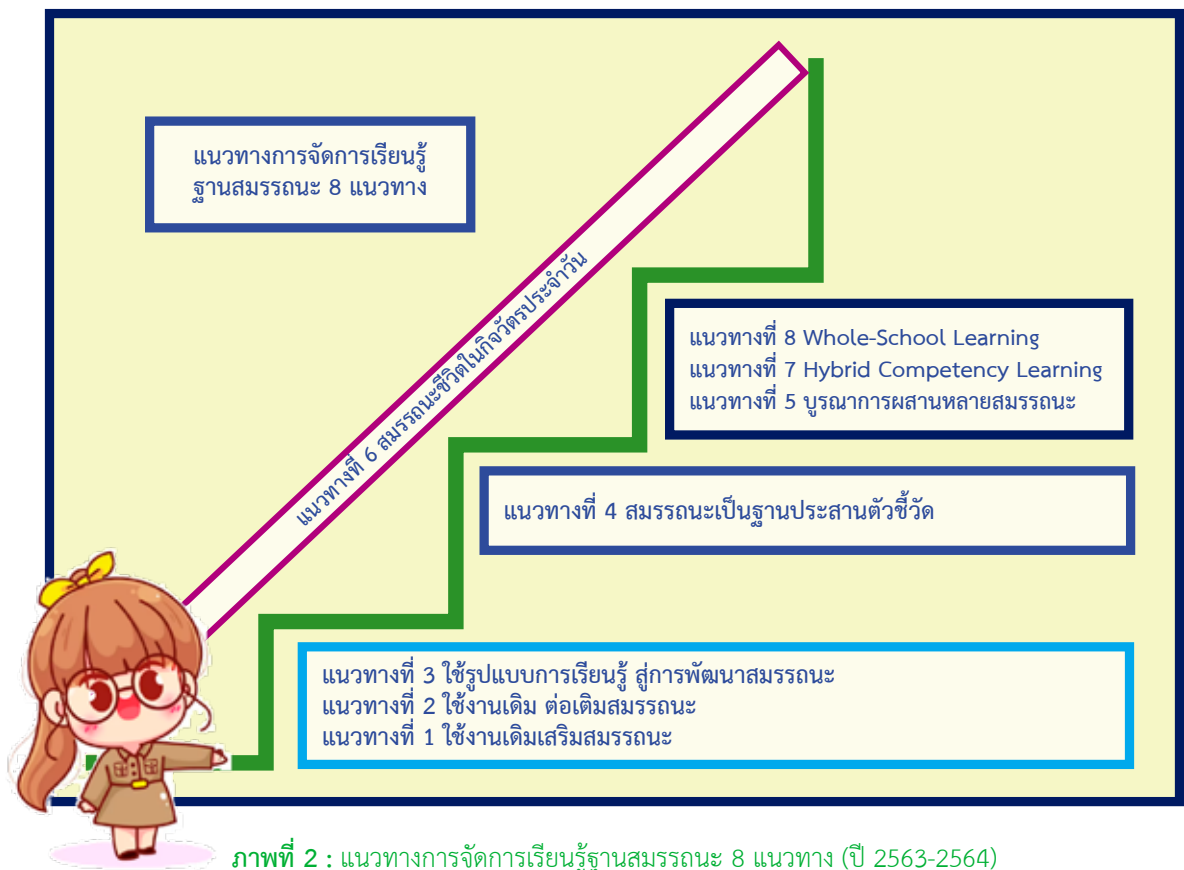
แนวทางการจัดการเรียนรู้ฐานสมรรถนะ 8 แนวทาง

แนวทางที่ 6 สมรรถนะชีวิตในกิจวัตรประจำวัน

แนวทางที่ 8 Whole-School Learning
แนวทางที่ 7 Hybrid Competency Learning
แนวทางที่ 5 บูรณาการผสานหลายสมรรถนะ

แนวทางที่ 4 สมรรถนะเป็นฐานประสานตัวชี้วัด

แนวทางที่ 3 ใช้รูปแบบการเรียนรู้ สู่การพัฒนาสมรรถนะ
แนวทางที่ 2 ใช้งานเดิม ต่อเติมสมรรถนะ
แนวทางที่ 1 ใช้งานเดิมเสริมสมรรถนะ

ภาพที่ 2 : แนวทางการจัดการเรียนรู้ฐานสมรรถนะ 8 แนวทาง (ปี 2563-2564)